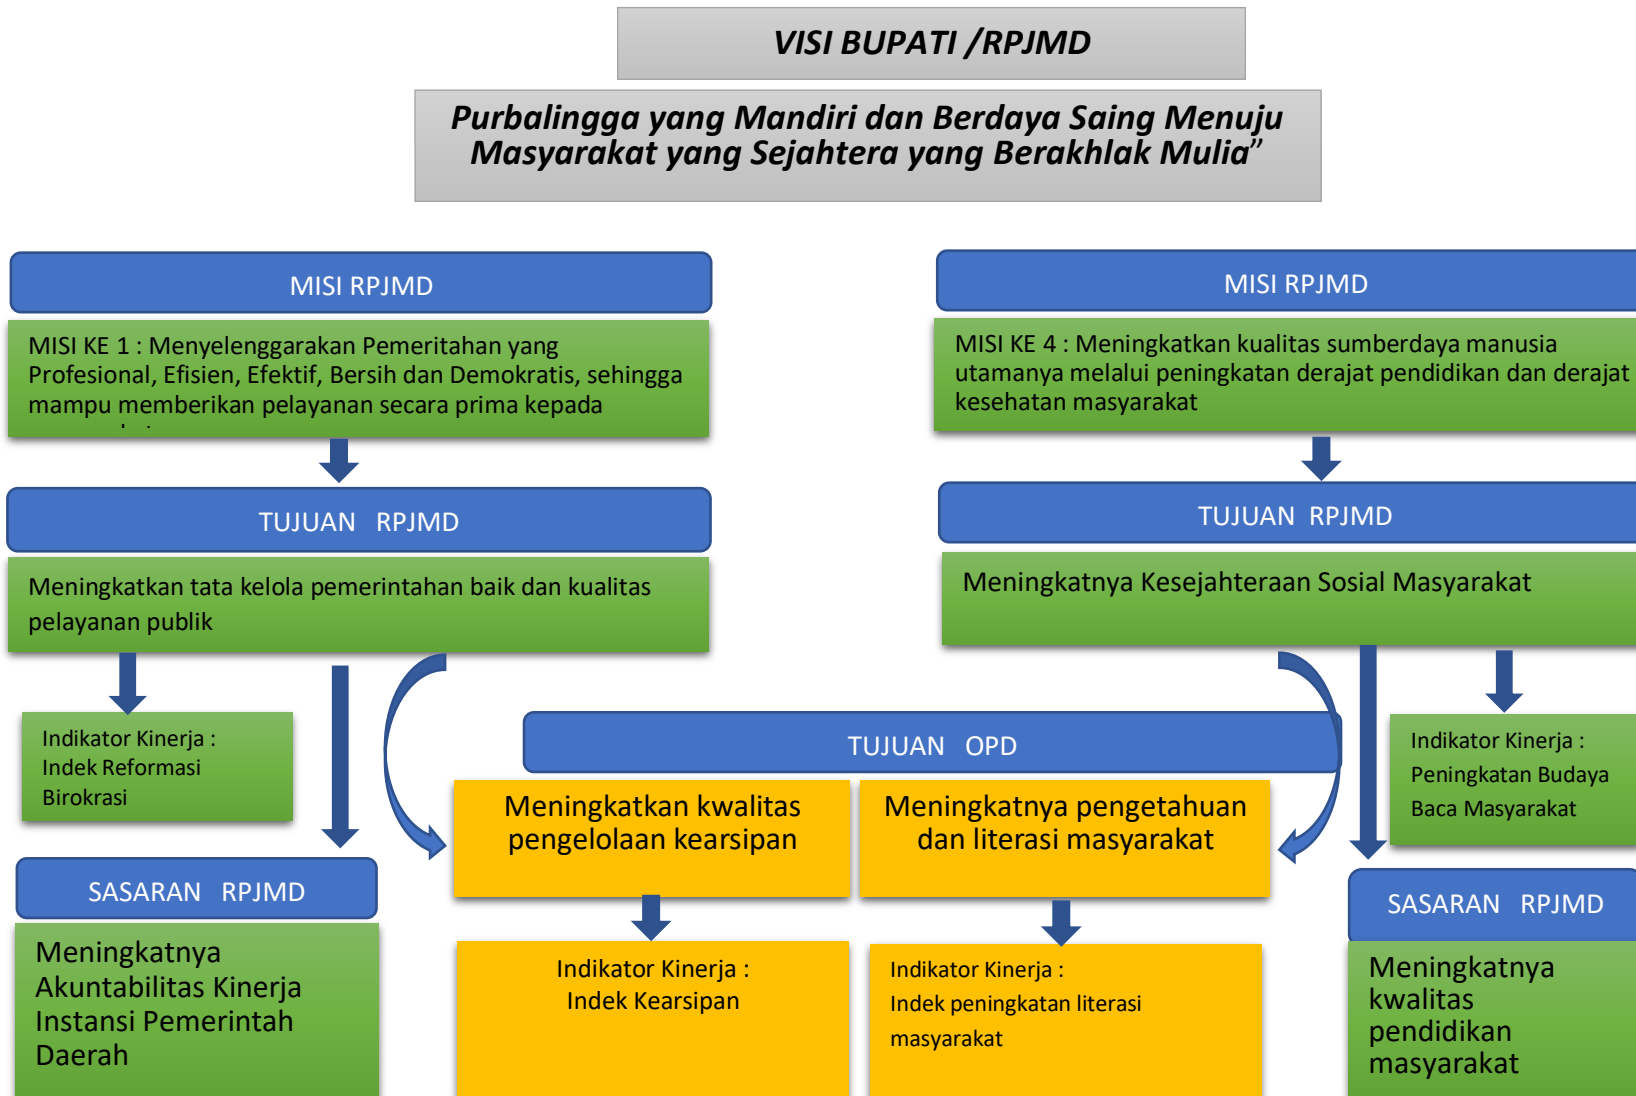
VISI BUPATI /RPJMD

Purbalingga yang Mandiri dan Berdaya Saing Menuju Masyarakat yang Sejahtera yang Berakhlak Mulia"

MISI RPJMD

MISI KE 1 : Menyelenggarakan Pemeritahan yang Profesional, Efisien, Efektif, Bersih dan Demokratis, sehingga mampu memberikan pelayanan secara prima kepada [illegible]

TUJUAN RPJMD

Meningkatkan tata kelola pemerintahan baik dan kualitas pelayanan publik

Indikator Kinerja : Indek Reformasi Birokrasi

SASARAN RPJMD

Meningkatnya Akuntabilitas Kinerja Instansi Pemerintah Daerah

MISI RPJMD

MISI KE 4 : Meningkatkan kualitas sumberdaya manusia utamanya melalui peningkatan derajat pendidikan dan derajat kesehatan masyarakat

TUJUAN RPJMD

Meningkatnya Kesejahteraan Sosial Masyarakat

Indikator Kinerja : Peningkatan Budaya Baca Masyarakat

SASARAN RPJMD

Meningkatnya kwalitas pendidikan masyarakat

TUJUAN OPD

Meningkatkan kwalitas pengelolaan kearsipan

Meningkatnya pengetahuan dan literasi masyarakat

Indikator Kinerja : Indek Kearsipan

Indikator Kinerja : Indek peningkatan literasi masyarakat